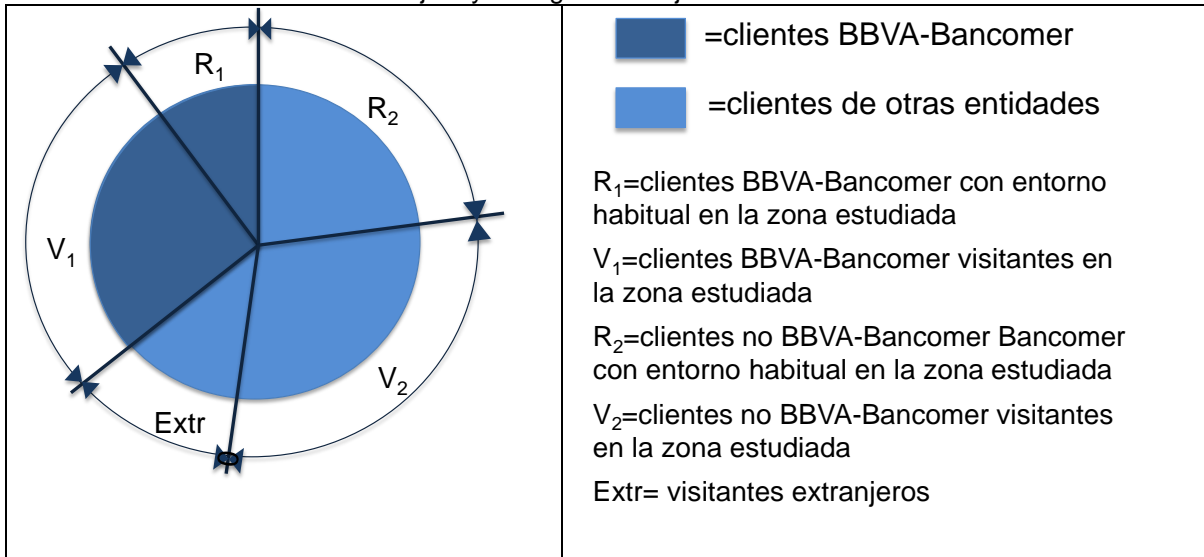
| $R_1$ $R_2$ $V_1$ $V_2$ Extr | =clientes BBVA-Bancomer<br>=clientes de otras entidades<br>$R_1$=clientes BBVA-Bancomer con entorno habitual en la zona estudiada<br>$V_1$=clientes BBVA-Bancomer visitantes en la zona estudiada<br>$R_2$=clientes no BBVA-Bancomer Bancomer con entorno habitual en la zona estudiada<br>$V_2$=clientes no BBVA-Bancomer visitantes en la zona estudiada<br>Extr= visitantes extranjeros |
|---|---|